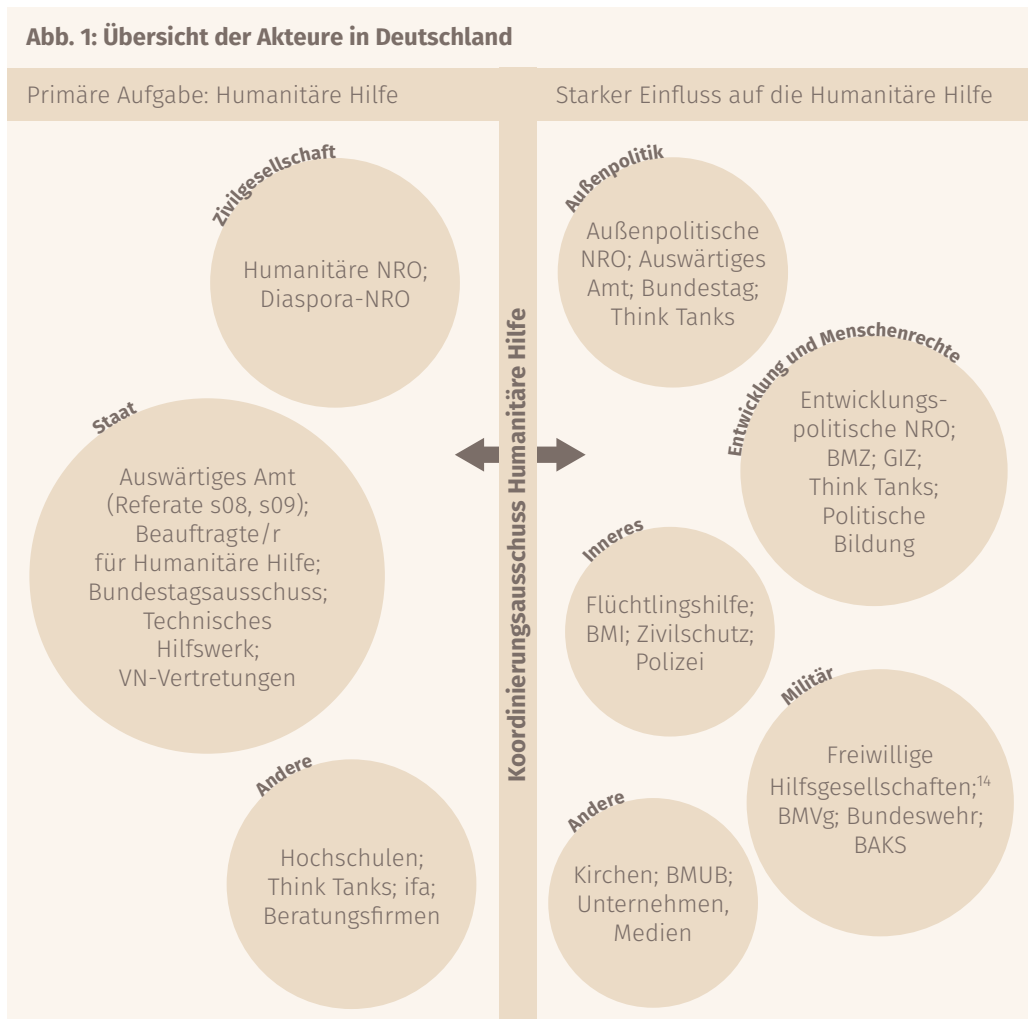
**Abb. 1: Übersicht der Akteure in Deutschland**

Primäre Aufgabe: Humanitäre Hilfe

Starker Einfluss auf die Humanitäre Hilfe

Koordinierungsausschuss Humanitäre Hilfe

Zivilgesellschaft

Humanitäre NRO; Diaspora-NRO

Staat

Auswärtiges Amt (Referate s08, s09); Beauftragte/r für Humanitäre Hilfe; Bundestagsausschuss; Technisches Hilfswerk; VN-Vertretungen

Andere

Hochschulen; Think Tanks; ifa; Beratungsfirmen

Außenpolitik

Außenpolitische NRO; Auswärtiges Amt; Bundestag; Think Tanks

Entwicklung und Menschenrechte

Entwicklungspolitische NRO; BMZ; GIZ; Think Tanks; Politische Bildung

Inneres

Flüchtlingshilfe; BMI; Zivilschutz; Polizei

Militär

Freiwillige Hilfsgesellschaften;$^{14}$ BMVg; Bundeswehr; BAKS

Andere

Kirchen; BMUB; Unternehmen, Medien